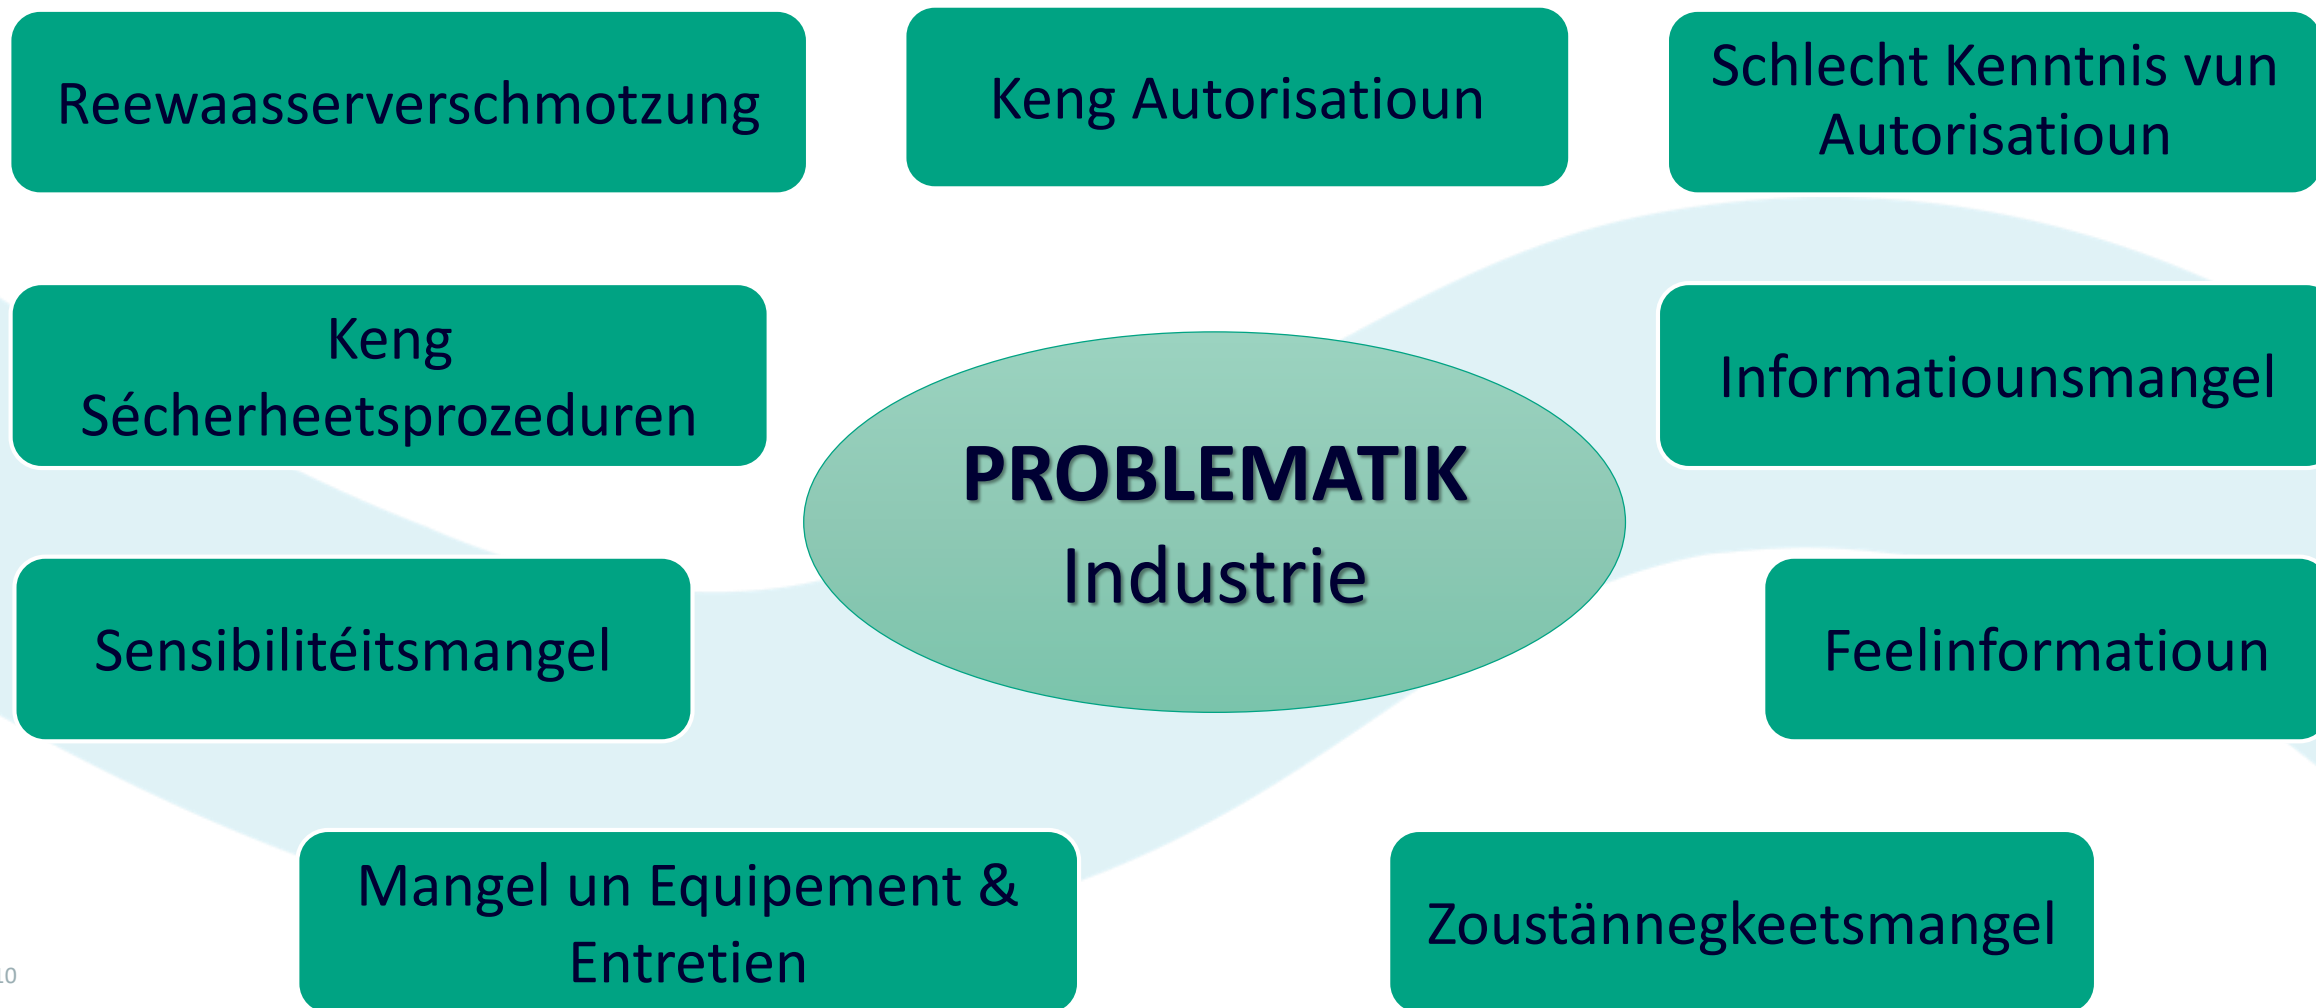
Reewaasserverschmotzung

Keng Autorisatioun

Schlecht Kenntnis vun Autorisatioun

Keng Sécherheetsprozeduren

PROBLEMATIK
Industrie

Informatiounsmangel

Sensibilitéitsmangel

Feelinformatioun

Mangel un Equipement & Entretien

Zoustännegkeetsmangel

10